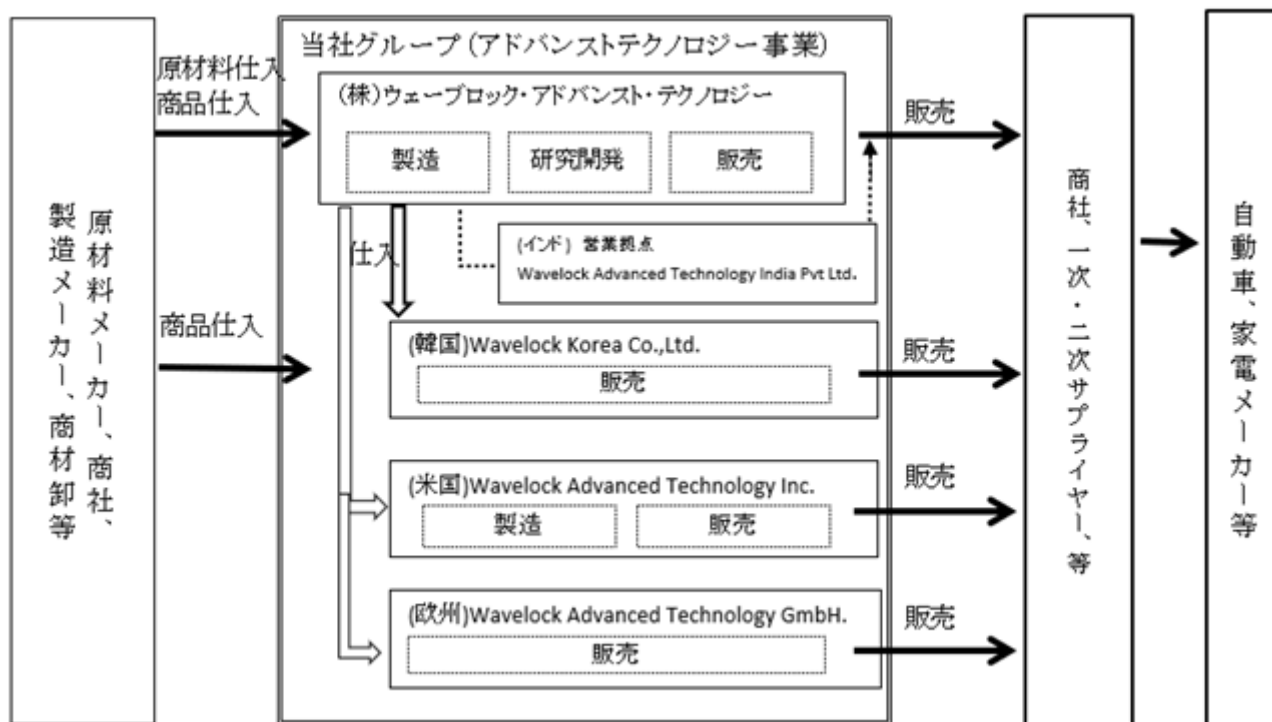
原材料メーカー、商社、製造メーカー、商材卸等

原材料仕入
商品仕入

商品仕入

当社グループ（アドバンストテクノロジー事業）

(株)ウェーブロック・アドバンスト・テクノロジー

製造

研究開発

販売

仕入

(インド) 営業拠点
Wavelock Advanced Technology India Pvt Ltd.

(韓国)Wavelock Korea Co.,Ltd.

販売

(米国)Wavelock Advanced Technology Inc.

製造

販売

(欧州)Wavelock Advanced Technology GmbH.

販売

販売

販売

販売

販売

商社、一次・二次サプライヤー、等

自動車、家電メーカー等